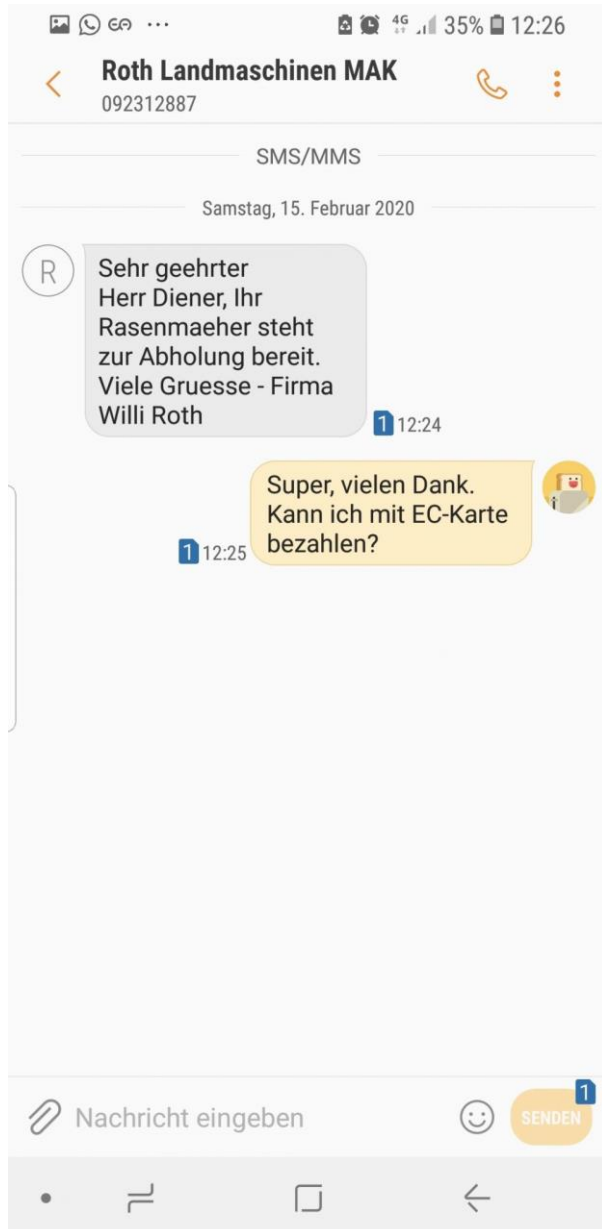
4G 35% 12:26

Roth Landmaschinen MAK
092312887

SMS/MMS

Samstag, 15. Februar 2020

R

Sehr geehrter Herr Diener, Ihr Rasenmaeher steht zur Abholung bereit. Viele Gruesse - Firma Willi Roth

1 12:24

Super, vielen Dank. Kann ich mit EC-Karte bezahlen?

1 12:25

Nachricht eingeben

1
SENDEN